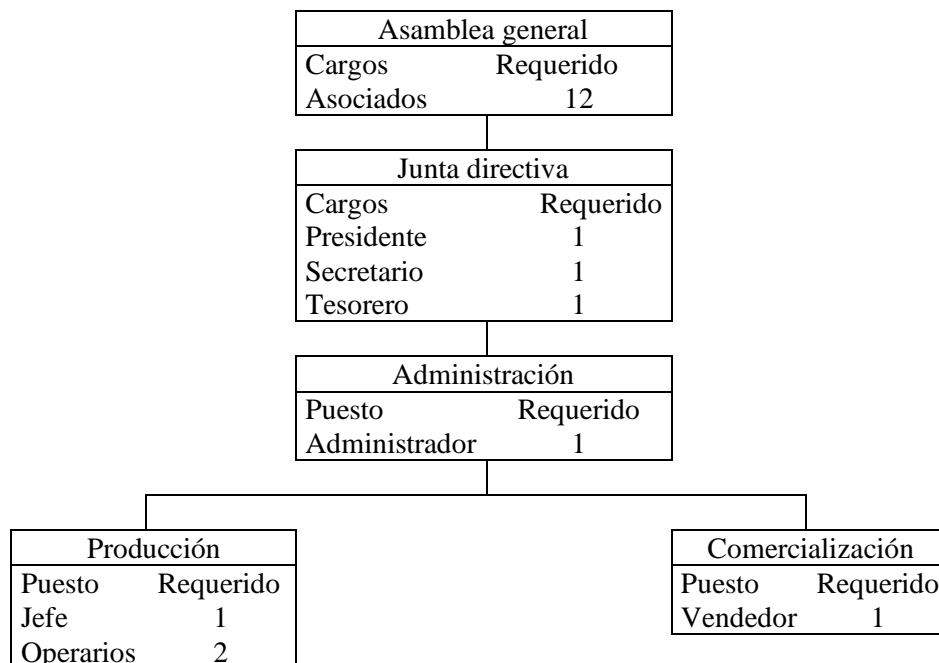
Asamblea general

| Cargos | Requerido |
|---|---|
| Asociados | 12 |

Junta directiva

| Cargos | Requerido |
|---|---|
| Presidente | 1 |
| Secretario | 1 |
| Tesorero | 1 |

Administración

| Puesto | Requerido |
|---|---|
| Administrador | 1 |

Producción

| Puesto | Requerido |
|---|---|
| Jefe | 1 |
| Operarios | 2 |

Comercialización

| Puesto | Requerido |
|---|---|
| Vendedor | 1 |